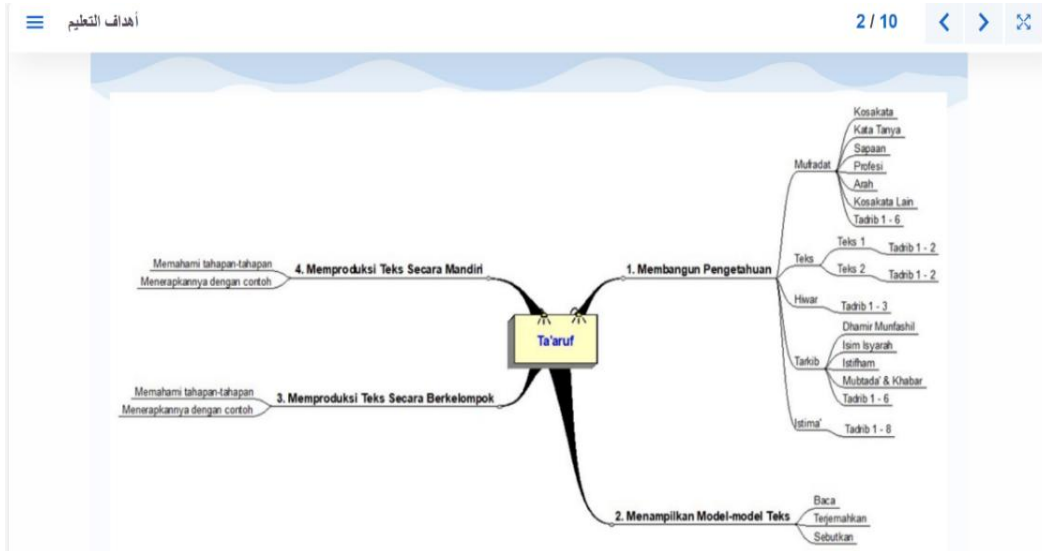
أهداف التعليم

2 / 10

Ta'aruf

1. Membangun Pengetahuan

Mufradat
Kosakata
Kata Tanya
Sapaan
Profesi
Arah
Kosakata Lain
Tadrib 1 - 6

Teks
Teks 1
Tadrib 1 - 2
Teks 2
Tadrib 1 - 2

Hiwar
Tadrib 1 - 3

Tarkib
Dhamir Munfashil
Isim Isyarah
Istifham
Mubtada' & Khabar
Tadrib 1 - 6

Istima'
Tadrib 1 - 8

2. Menampilkan Model-model Teks
Baca
Terjemahkan
Sebutkan

3. Memproduksi Teks Secara Berkelompok
Memahami tahapan-tahapan
Menerapkannya dengan contoh

4. Memproduksi Teks Secara Mandiri
Memahami tahapan-tahapan
Menerapkannya dengan contoh